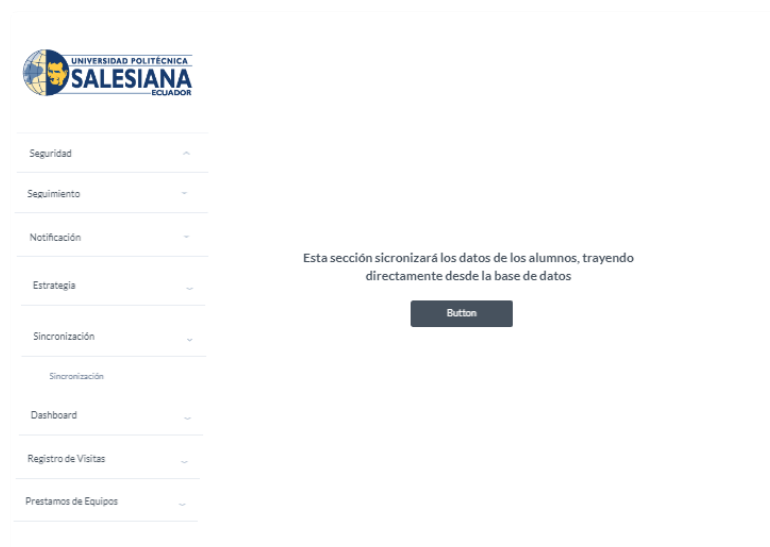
UNIVERSIDAD POLITÉCNICA
SALESIANA
ECUADOR

Seguridad

Seguimiento

Notificación

Estrategia

Sincronización

Sincronización

Dashboard

Registro de Visitas

Prestamos de Equipos

Esta sección sicronizará los datos de los alumnos, trayendo directamente desde la base de datos

Button